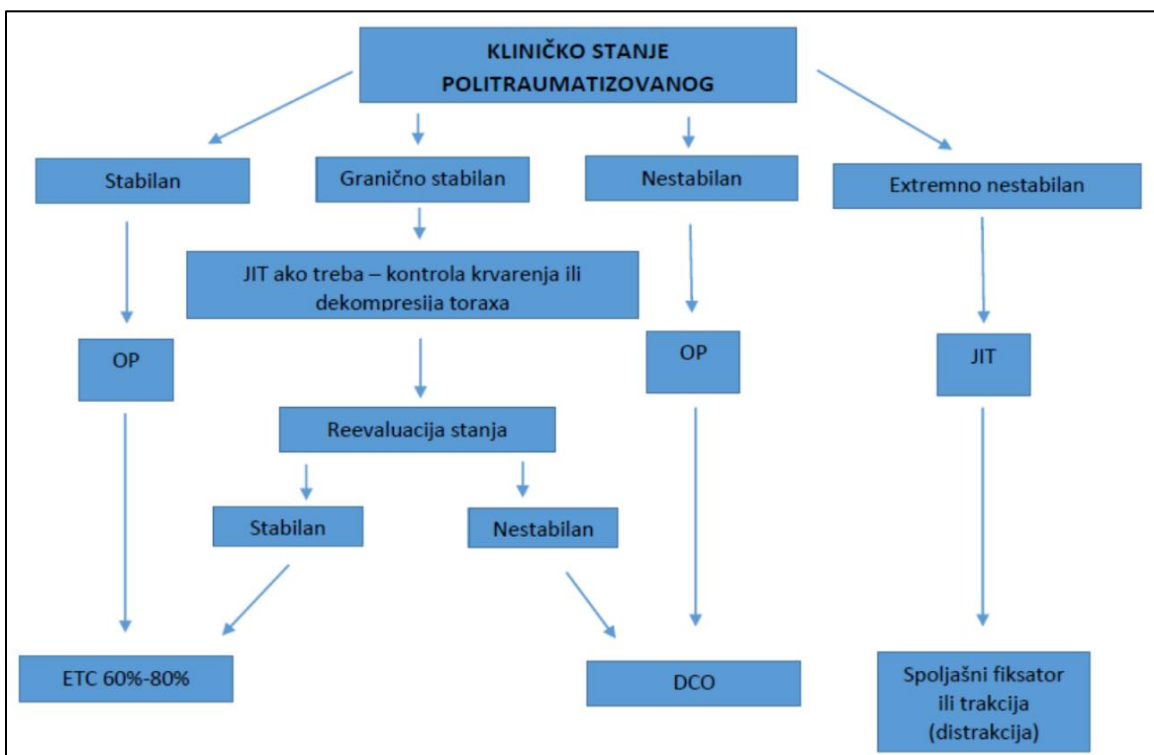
KLINIČKO STANJE POLITRAUMATIZOVANOG

Stabilan

Granično stabilan

Nestabilan

Extremno nestabilan

JIT ako treba – kontrola krvarenja ili dekompresija toraxa

OP

OP

JIT

Reevaluacija stanja

Stabilan

Nestabilan

ETC 60%-80%

DCO

Spoljašni fiksator ili trakcija (distrakcija)